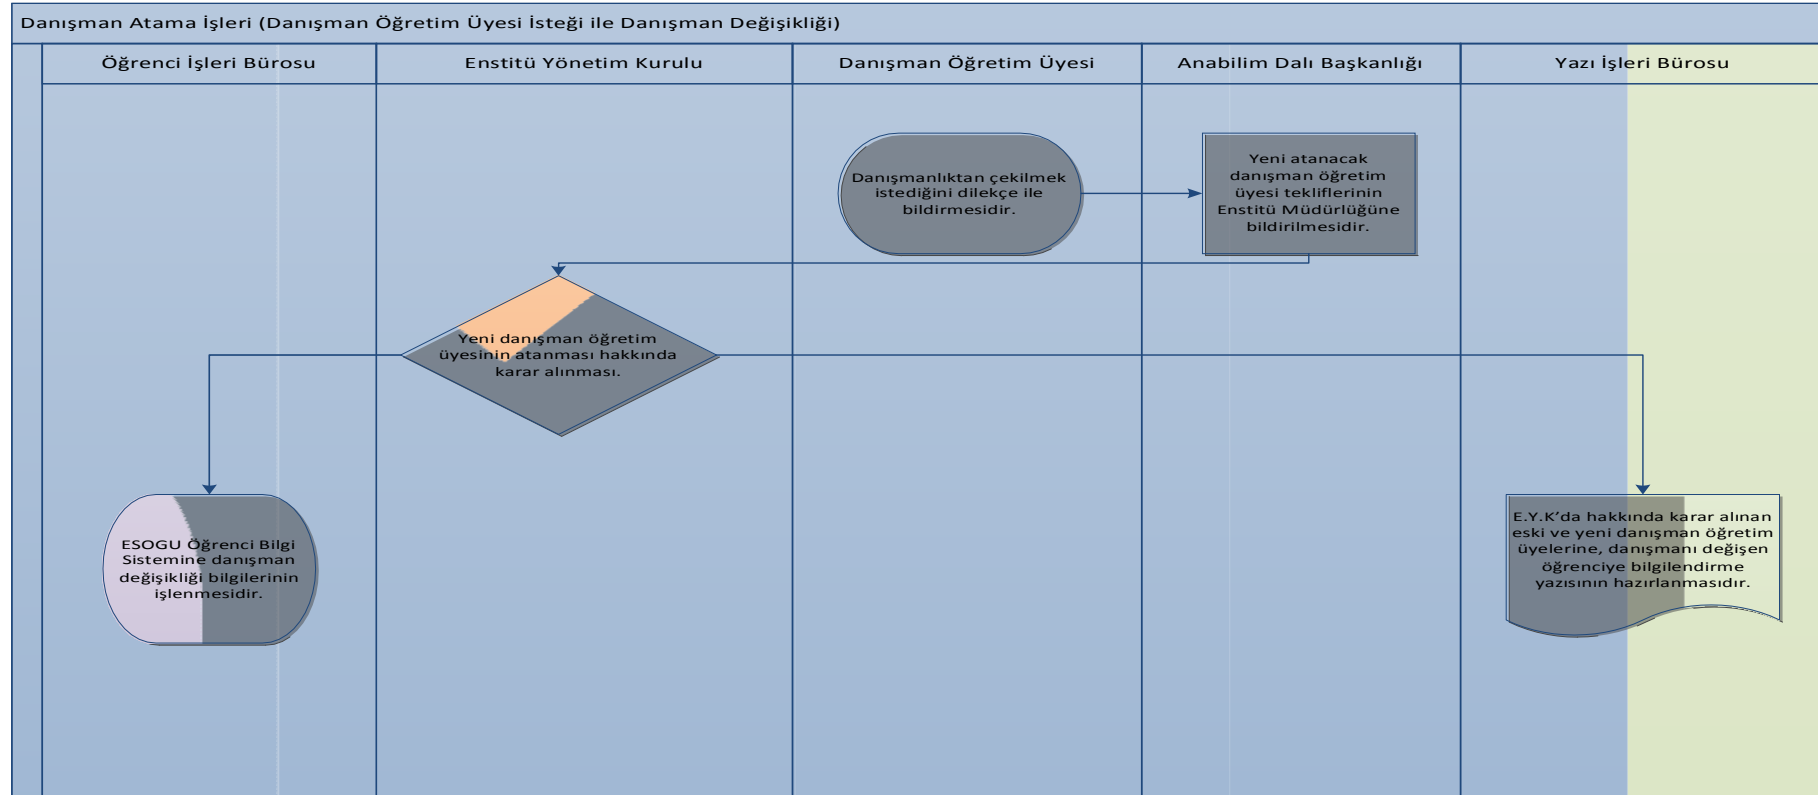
Danışman Atama İşleri (Danışman Öğretim Üyesi İsteği ile Danışman Değişikliği)

Öğrenci İşleri Bürosu

Enstitü Yönetim Kurulu

Danışman Öğretim Üyesi

Anabilim Dalı Başkanlığı

Yazı İşleri Bürosu

Danışmanlıktan çekilmek istediğini dilekçe ile bildirmesidir.

Yeni atanacak danışman öğretim üyesi tekliflerinin Enstitü Müdürlüğüne bildirilmesidir.

Yeni danışman öğretim üyesinin atanması hakkında karar alınması.

ESOGU Öğrenci Bilgi Sistemine danışman değişikliği bilgilerinin işlenmesidir.

E.Y.K'da hakkında karar alınan eski ve yeni danışman öğretim üyelerine, danışmanı değişen öğrenciye bilgilendirme yazısının hazırlanmasıdır.